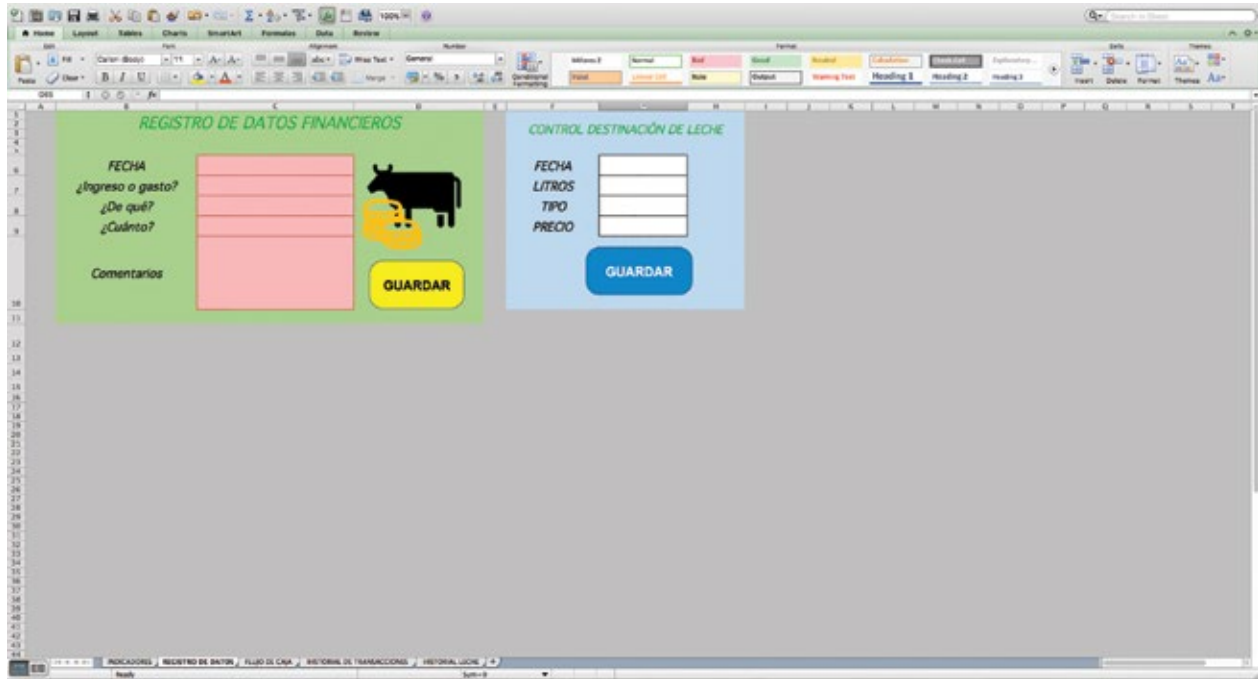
Home Layout Tables Charts SmartArt Formulas Data Review

Calibri (Body) 11 Wrap Text General Conditional Formatting Normal Bad Good Neutral Calculation Check Cell Explanatory Input Linked Cell Note Output Warning Text Heading 1 Heading 2 Heading 3 Insert Delete Format Themes

REGISTRO DE DATOS FINANCIEROS

FECHA
¿Ingreso o gasto?
¿De qué?
¿Cuánto?

Comentarios

GUARDAR

CONTROL DESTINACIÓN DE LECHE

FECHA
LITROS
TIPO
PRECIO

GUARDAR

INDICADORES REGISTRO DE DATOS FLUJO DE CAJA HISTORIAL DE TRANSACCIONES HISTORIAL LECHE +

Ready Sum=0